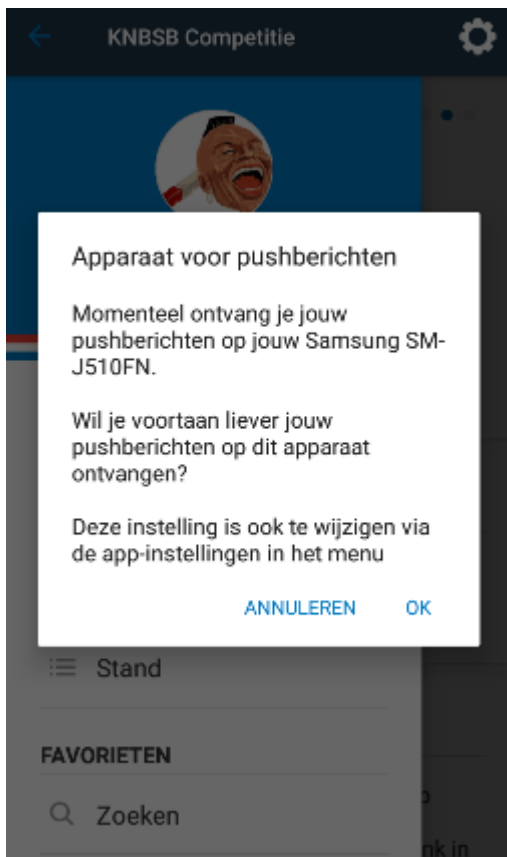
KNBSB Competitie

Apparaat voor pushberichten

Momenteel ontvang je jouw pushberichten op jouw Samsung SM-J510FN.

Wil je voortaan liever jouw pushberichten op dit apparaat ontvangen?

Deze instelling is ook te wijzigen via de app-instellingen in het menu

ANNULEREN OK

Stand

FAVORIETEN

Zoeken

nk in